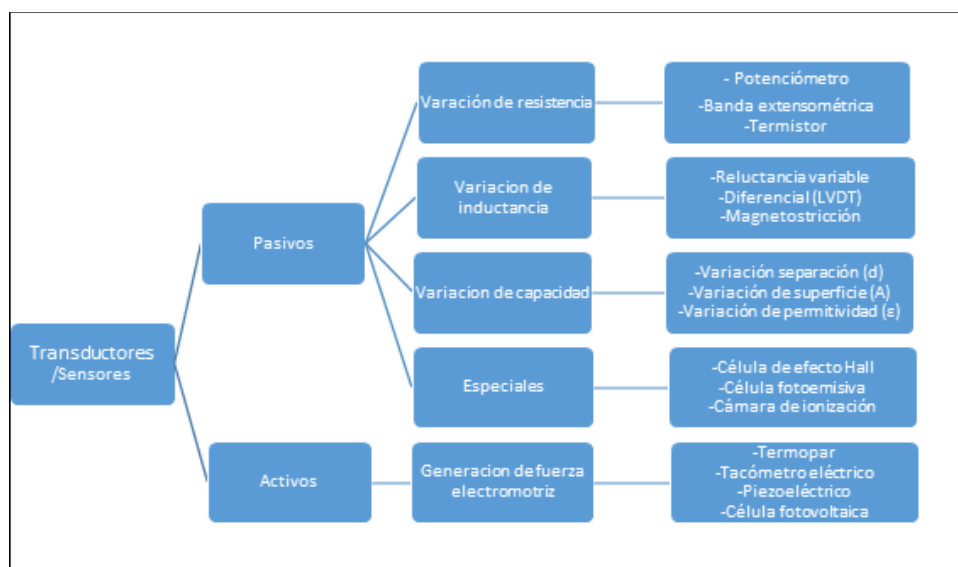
Transductores /Sensores

Pasivos

Varación de resistencia

- Potenciómetro
-Banda extensométrica
-Termistor

Variacion de inductancia

-Reluctancia variable
-Diferencial (LVDT)
-Magnetostricción

Variacion de capacidad

-Variación separación (d)
-Variación de superficie (A)
-Variación de permitividad (ε)

Especiales

-Célula de efecto Hall
-Célula fotoemisiva
-Cámara de ionización

Activos

Generacion de fuerza electromotriz

-Termopar
-Tacómetro eléctrico
-Piezoeléctrico
-Célula fotovoltaica